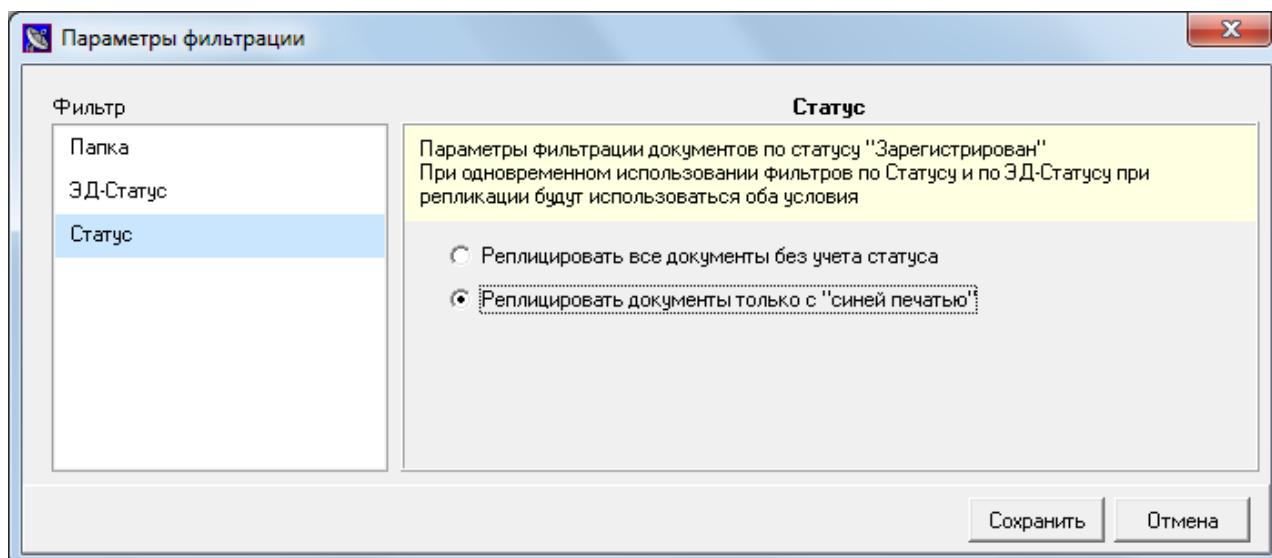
Параметры фильтрации

Фильтр

Папка

ЭД-Статус

Статус

Статус

Параметры фильтрации документов по статусу "Зарегистрирован"
При одновременном использовании фильтров по Статусу и по ЭД-Статусу при репликации будут использоваться оба условия

Реплицировать все документы без учета статуса

Реплицировать документы только с "синей печатью"

Сохранить

Отмена